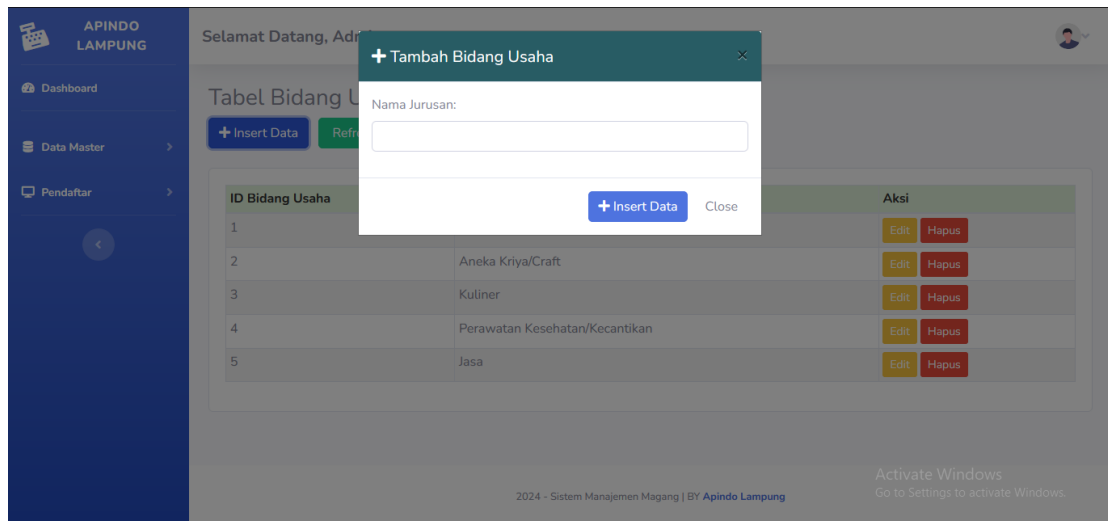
APINDO LAMPUNG

Dashboard

Data Master

Pendaftar

Selamat Datang, Adm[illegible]

Tabel Bidang U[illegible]

+ Insert Data

Refr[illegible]

+ Tambah Bidang Usaha

×

Nama Jurusan:

+ Insert Data

Close

| ID Bidang Usaha | | Aksi |
|---|---|---|
| 1 | | Edit Hapus |
| 2 | Aneka Kriya/Craft | Edit Hapus |
| 3 | Kuliner | Edit Hapus |
| 4 | Perawatan Kesehatan/Kecantikan | Edit Hapus |
| 5 | Jasa | Edit Hapus |

Activate Windows
Go to Settings to activate Windows.

2024 - Sistem Manajemen Magang | BY Apindo Lampung